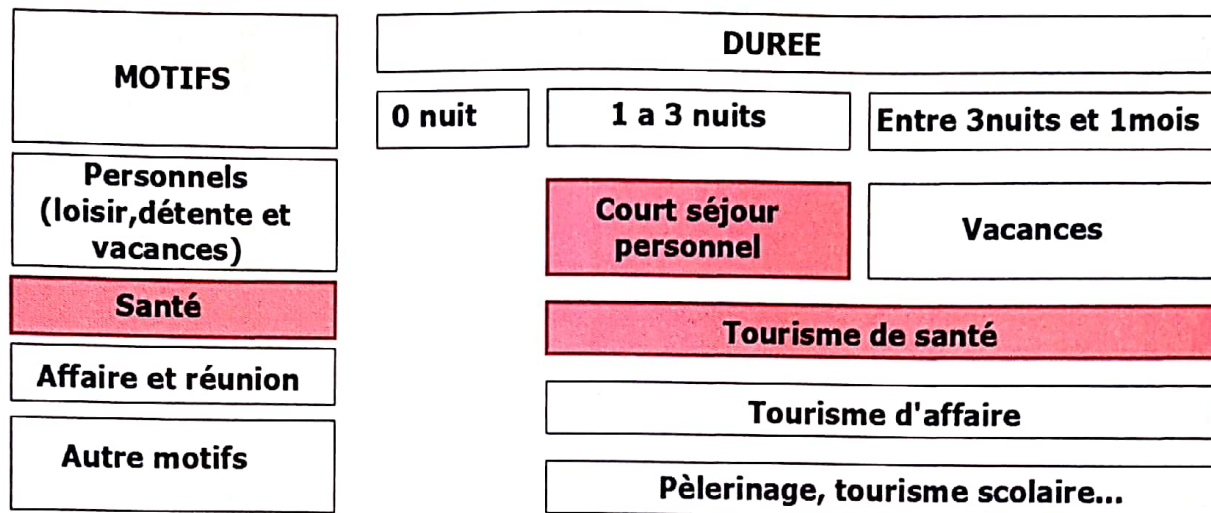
| MOTIFS | DUREE | | |
|---|---|---|---|
| | 0 nuit | 1 a 3 nuits | Entre 3nuits et 1mois |
| Personnels (loisir,détente et vacances) | | Court séjour personnel | Vacances |
| Santé | | Tourisme de santé | |
| Affaire et réunion | | Tourisme d'affaire | |
| Autre motifs | | Pèlerinage, tourisme scolaire... | |